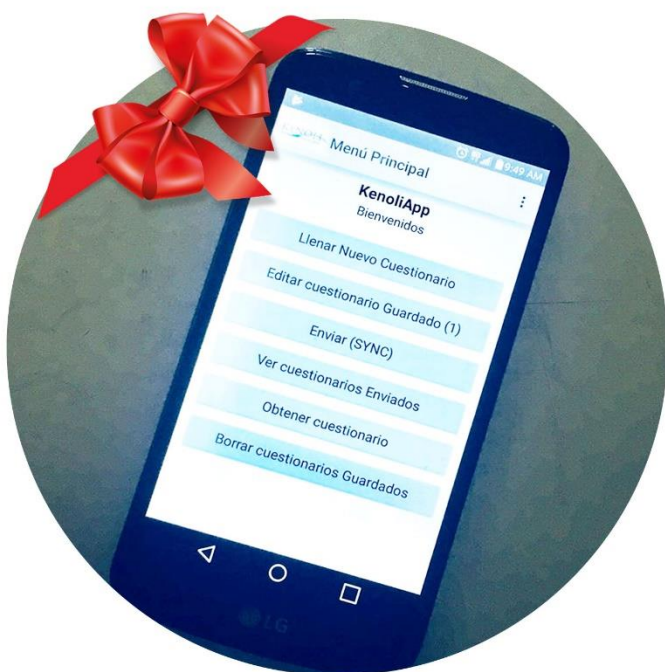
9:49 AM

Menú Principal

KenoliApp
Bienvenidos

Llenar Nuevo Cuestionario

Editar cuestionario Guardado (1)

Enviar (SYNC)

Ver cuestionarios Enviados

Obtener cuestionario

Borrar cuestionarios Guardados

LG